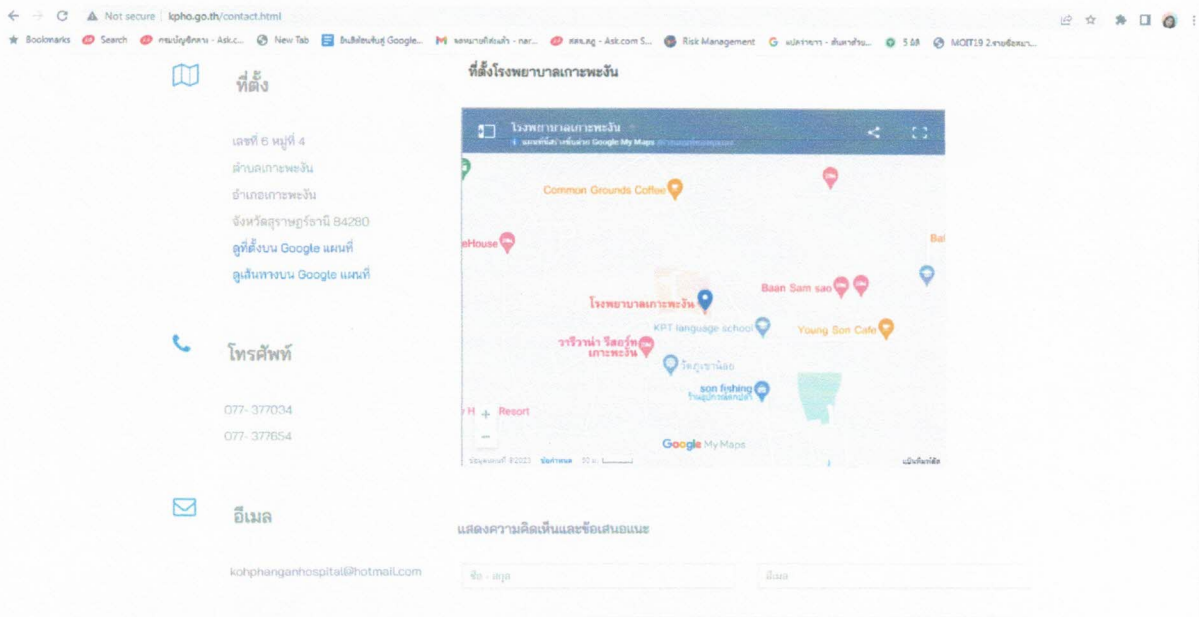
Not secure | kpho.go.th/contact.html

Bookmarks Search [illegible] - Ask.c... New Tab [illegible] Google... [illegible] สคล.สสู - Ask.com S... Risk Management แปลภาษา - ค้นหาด้วย... 5 ส MOIT19 2.รายชื่อสมา...

ที่ตั้ง

เลขที่ 6 หมู่ที่ 4
ตำบลเกาะพะงัน
อำเภอเกาะพะงัน
จังหวัดสุราษฎร์ธานี 84280
ดูที่ตั้งบน Google แผนที่
ดูเส้นทางบน Google แผนที่

โทรศัพท์

077- 377034
077- 377654

อีเมล

kohphanganhospital@hotmail.com

ที่ตั้งโรงพยาบาลเกาะพะงัน

โรงพยาบาลเกาะพะงัน
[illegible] Google My Maps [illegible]
Common Grounds Coffee
eHouse
Bal
Baan Sam sao
โรงพยาบาลเกาะพะงัน
KPT language school
Young Son Cafe
วาริวาน่า รีสอร์ท เกาะพะงัน
วัดภูเขาน้อย
son fishing
ร้านอุปกรณ์ตกปลา
H Resort
Google My Maps
ข้อมูลแผนที่ ©2023 ข้อกำหนด 50 ม.
แป้นพิมพ์ลัด

แสดงความคิดเห็นและข้อเสนอแนะ

ชื่อ - สกุล
อีเมล